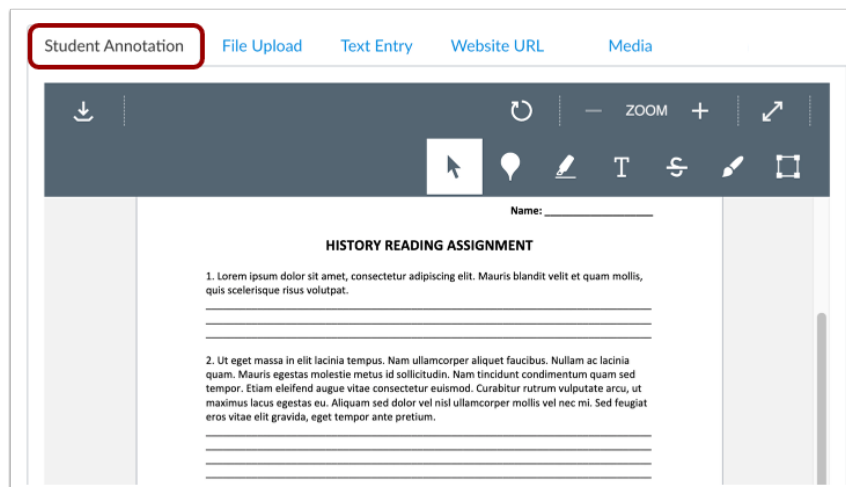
Student Annotation File Upload Text Entry Website URL Media

— ZOOM +

Name: ________________

HISTORY READING ASSIGNMENT

1. Lorem ipsum dolor sit amet, consectetur adipiscing elit. Mauris blandit velit et quam mollis, quis scelerisque risus volutpat.

2. Ut eget massa in elit lacinia tempus. Nam ullamcorper aliquet faucibus. Nullam ac lacinia quam. Mauris egestas molestie metus id sollicitudin. Nam tincidunt condimentum quam sed tempor. Etiam eleifend augue vitae consectetur euismod. Curabitur rutrum vulputate arcu, ut maximus lacus egestas eu. Aliquam sed dolor vel nisl ullamcorper mollis vel nec mi. Sed feugiat eros vitae elit gravida, eget tempor ante pretium.